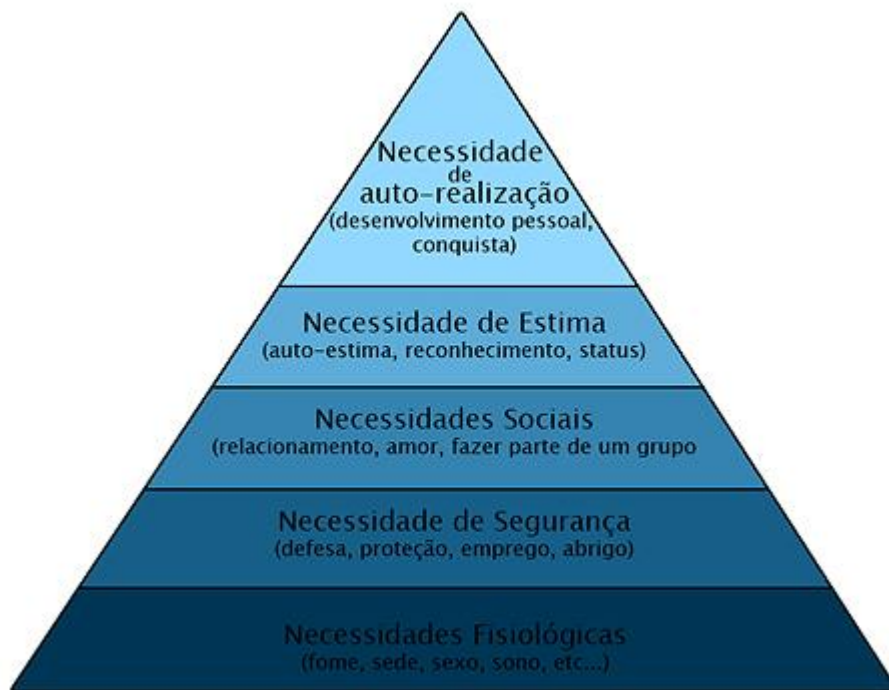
Necessidade de auto-realização
(desenvolvimento pessoal, conquista)

Necessidade de Estima
(auto-estima, reconhecimento, status)

Necessidades Sociais
(relacionamento, amor, fazer parte de um grupo

Necessidade de Segurança
(defesa, proteção, emprego, abrigo)

Necessidades Fisiológicas
(fome, sede, sexo, sono, etc...)